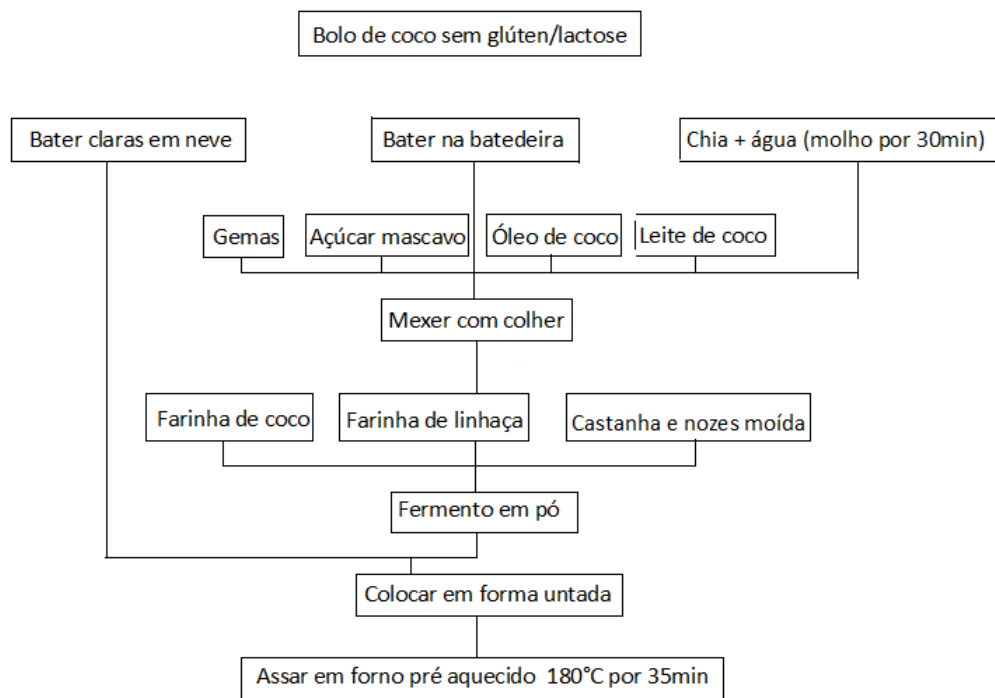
Bolo de coco sem glúten/lactose

Bater claras em neve

Bater na batedeira

Chia + água (molho por 30min)

Gemas

Açúcar mascavo

Óleo de coco

Leite de coco

Mexer com colher

Farinha de coco

Farinha de linhaça

Castanha e nozes moída

Fermento em pó

Colocar em forma untada

Assar em forno pré aquecido 180°C por 35min